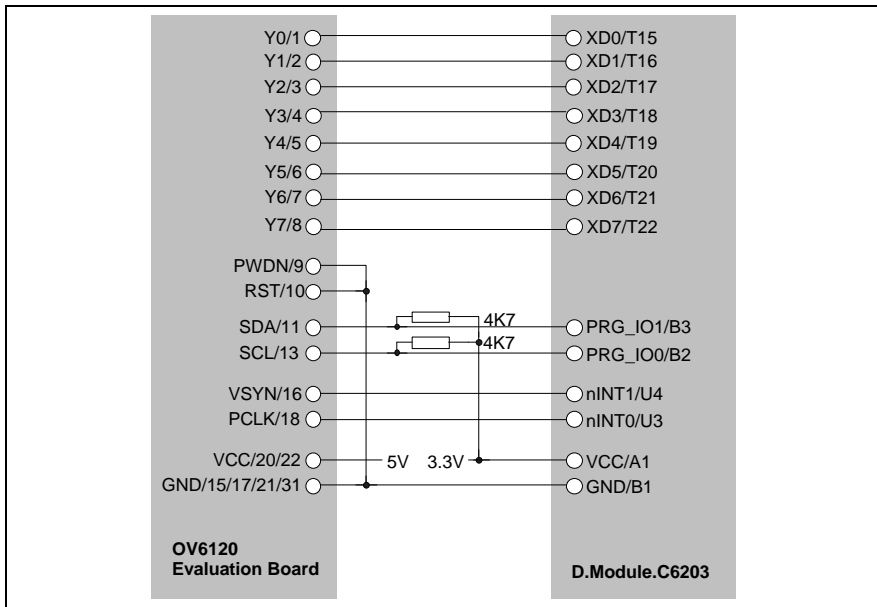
Y0/1
Y1/2
Y2/3
Y3/4
Y4/5
Y5/6
Y6/7
Y7/8
PWDN/9
RST/10
SDA/11
SCL/13
VSYN/16
PCLK/18
VCC/20/22
GND/15/17/21/31

OV6120
Evaluation Board

4K7
4K7
5V
3.3V

XD0/T15
XD1/T16
XD2/T17
XD3/T18
XD4/T19
XD5/T20
XD6/T21
XD7/T22
PRG_IO1/B3
PRG_IO0/B2
nINT1/U4
nINT0/U3
VCC/A1
GND/B1

D.Module.C6203